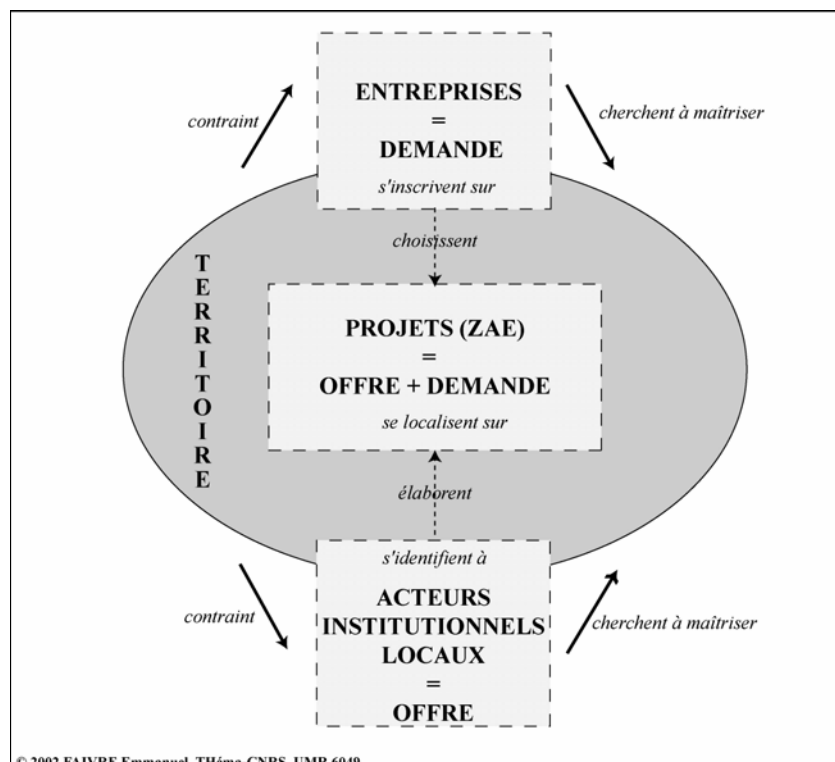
contraint

ENTREPRISES
=
DEMANDE

s'inscrivent sur

cherchent à maîtriser

TERRITOIRE

choisissent

PROJETS (ZAE)
=
OFFRE + DEMANDE

se localisent sur

élaborent

s'identifient à

contraint

ACTEURS INSTITUTIONNELS LOCAUX
=
OFFRE

cherchent à maîtriser

© 2002 FAIVRE Emmanuel, THéma CNRS, UMR 6049